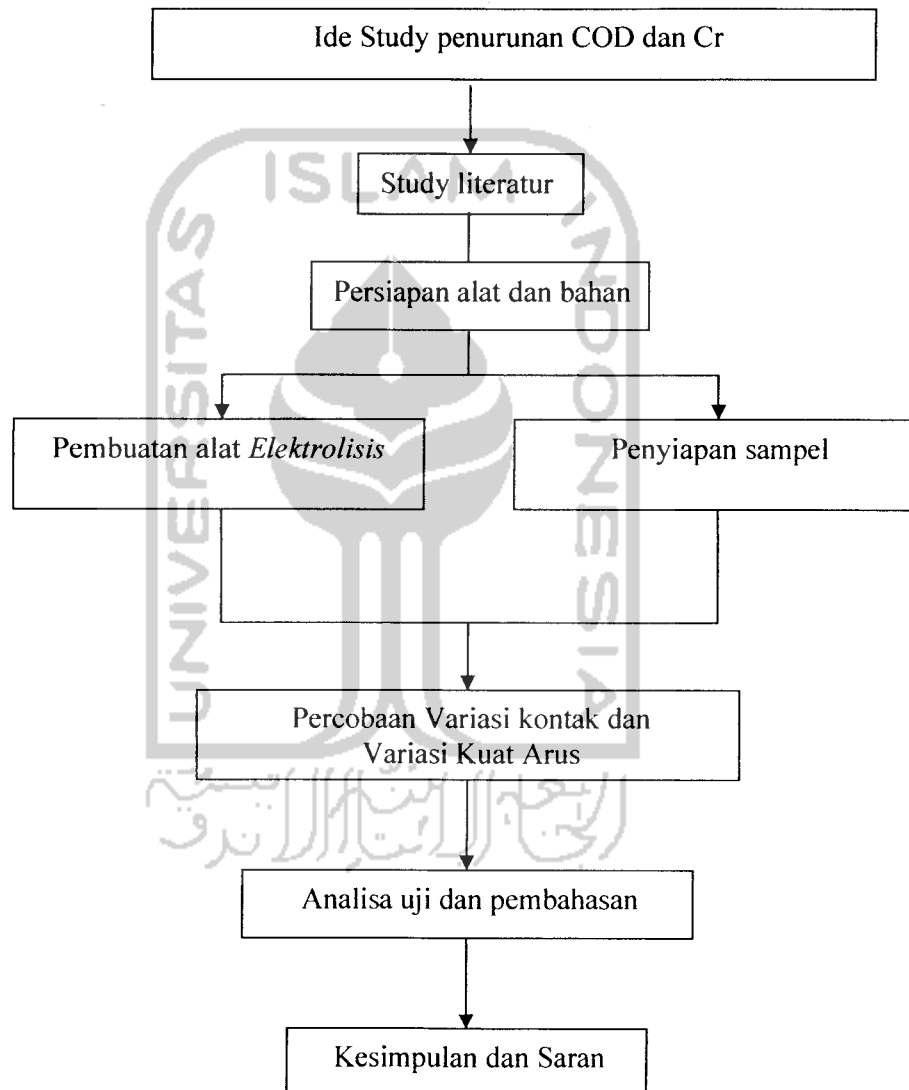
Ide Study penurunan COD dan Cr

Study literatur

Persiapan alat dan bahan

Pembuatan alat *Elektrolisis*

Penyiapan sampel

Percobaan Variasi kontak dan Variasi Kuat Arus

Analisa uji dan pembahasan

Kesimpulan dan Saran

ISLAM UNIVERSITAS INDONESIA